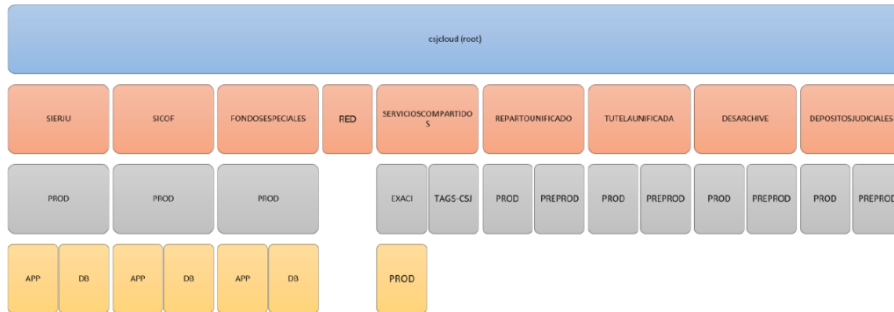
csjcloud (root)

SIERJU

SICOF

FONDOSESPECIALES

RED

SERVICIOSCOMPARTIDOS

REPARTOUNIFICADO

TUTELAUNIFICADA

DESARCHIVE

DEPOSITOSJUDICIALES

PROD

PROD

PROD

EXACI

TAGS-CSJ

PROD

PREPROD

PROD

PREPROD

PROD

PREPROD

PROD

PREPROD

APP

DB

APP

DB

APP

DB

PROD